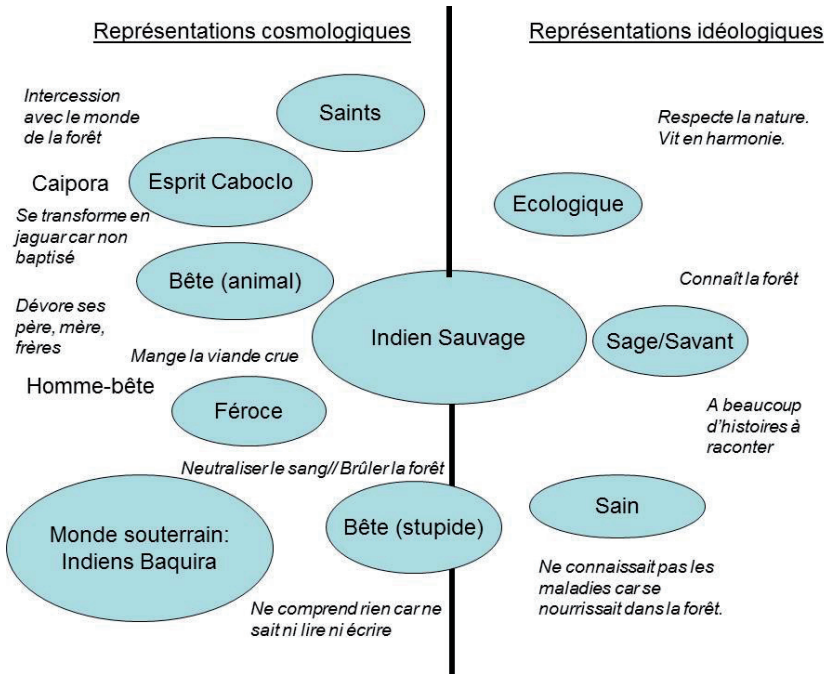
Représentations cosmologiques

Représentations idéologiques

Intercession avec le monde de la forêt

Saints

Esprit Caboclo

Caipora

Se transforme en jaguar car non baptisé

Bête (animal)

Dévore ses père, mère, frères

Mange la viande crue

Homme-bête

Féroce

Neutraliser le sang// Brûler la forêt

Monde souterrain: Indiens Baquira

Bête (stupide)

Ne comprend rien car ne sait ni lire ni écrire

Indien Sauvage

Respecte la nature. Vit en harmonie.

Ecologique

Connaît la forêt

Sage/Savant

A beaucoup d'histoires à raconter

Sain

Ne connaissait pas les maladies car se nourrissait dans la forêt.